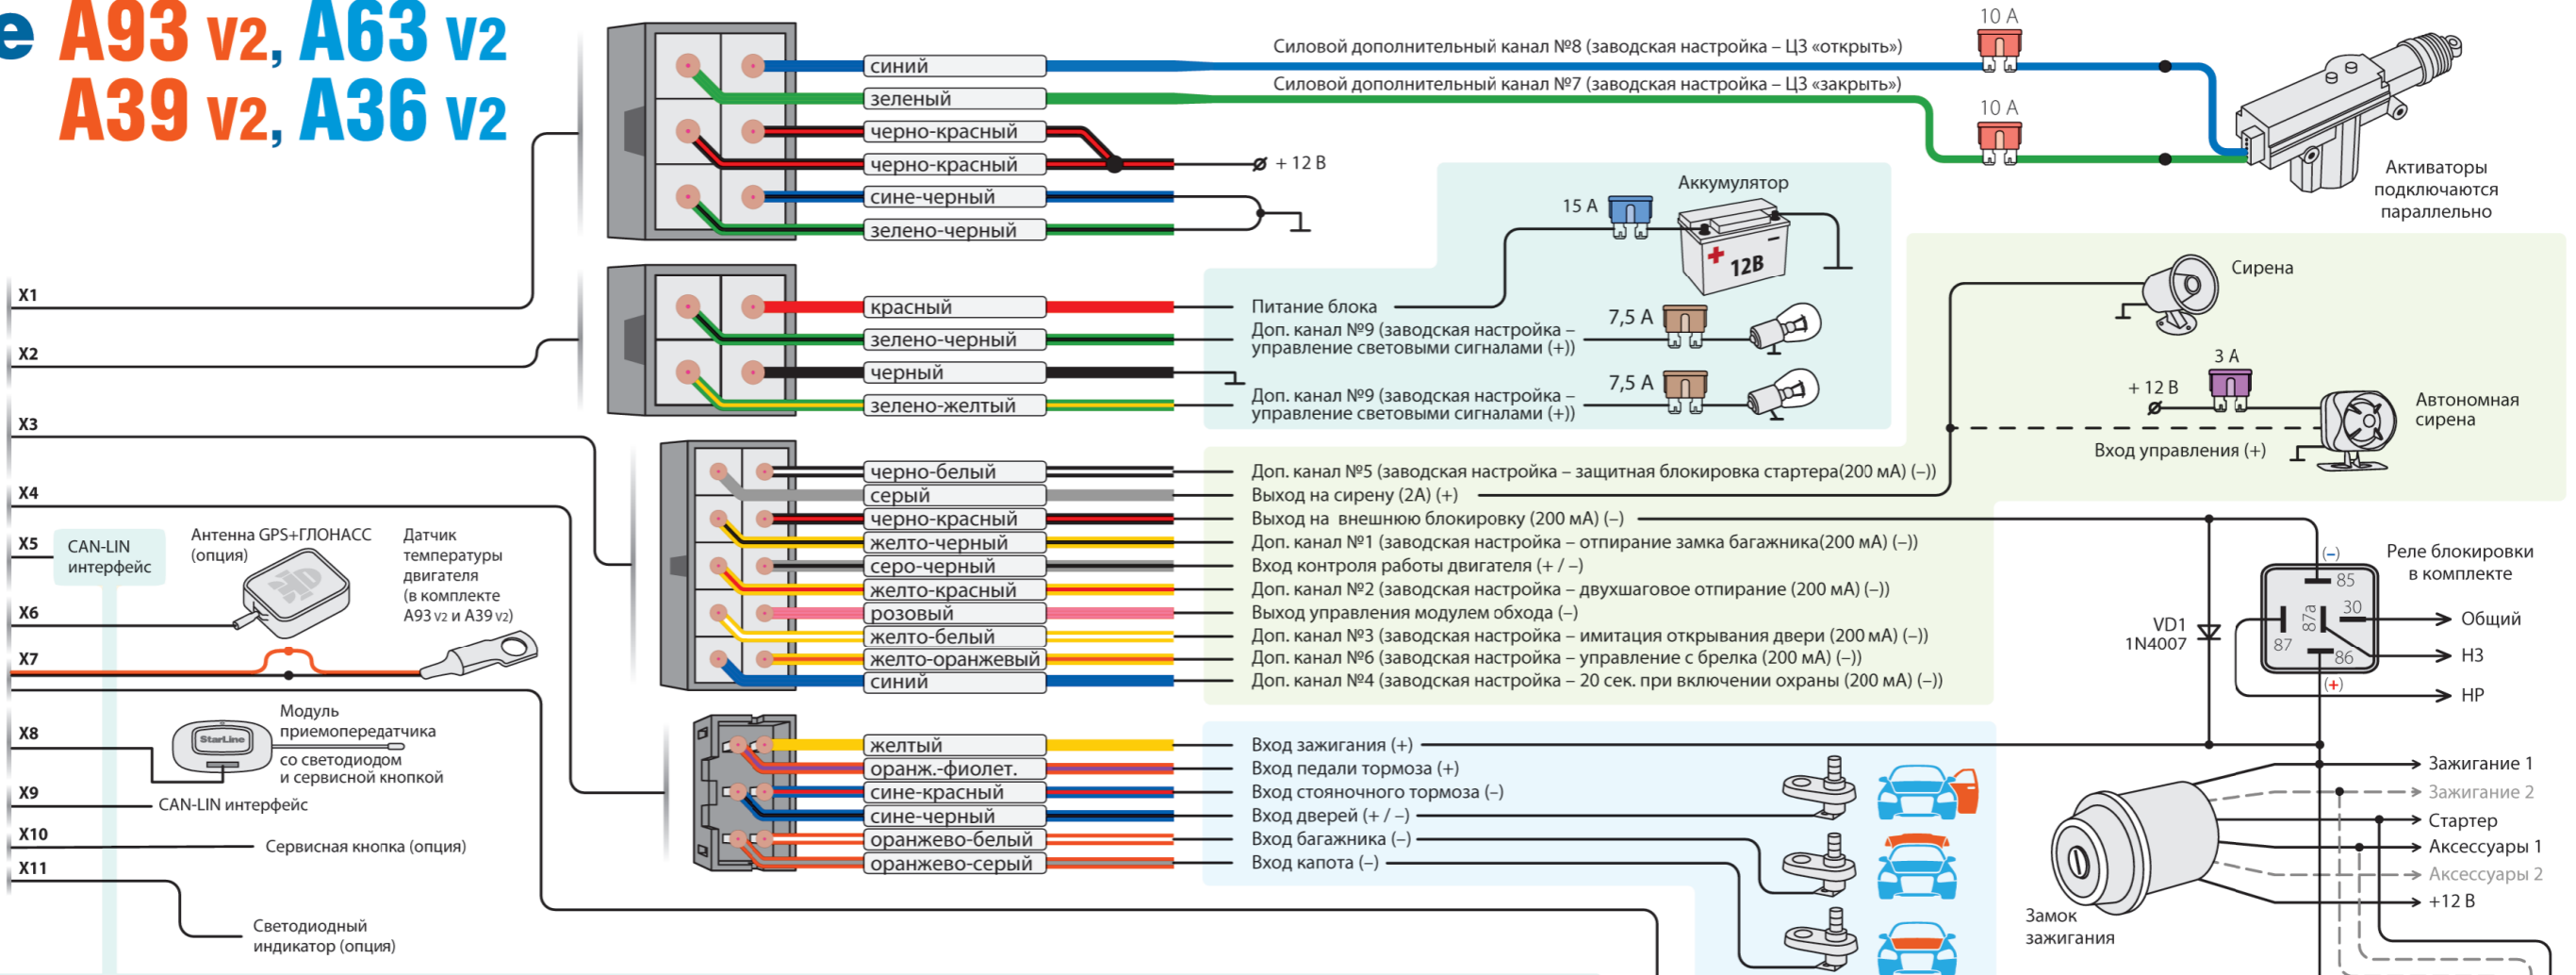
e A93 v2, A63 v2
A39 v2, A36 v2

синий
зеленый
черно-красный
черно-красный
сине-черный
зелено-черный

Силовой дополнительный канал №8 (заводская настройка – ЦЗ «открыть»)
Силовой дополнительный канал №7 (заводская настройка – ЦЗ «закрыть»)
10 A
10 A
+ 12 В
Активаторы подключаются параллельно

Аккумулятор
15 A
12В

красный
зелено-черный
черный
зелено-желтый

Питание блока
Доп. канал №9 (заводская настройка – управление световыми сигналами (+))
7,5 A
Доп. канал №9 (заводская настройка – управление световыми сигналами (+))
7,5 A

Сирена
3 A
+ 12 В
Автономная сирена
Вход управления (+)

X1
X2
X3
X4
X5
X6
X7
X8
X9
X10
X11

черно-белый
серый
черно-красный
желто-черный
серо-черный
желто-красный
розовый
желто-белый
желто-оранжевый
синий

Доп. канал №5 (заводская настройка – защитная блокировка стартера(200 мА) (–))
Выход на сирену (2А) (+)
Выход на внешнюю блокировку (200 мА) (–)
Доп. канал №1 (заводская настройка – отпирание замка багажника(200 мА) (–))
Вход контроля работы двигателя (+ / –)
Доп. канал №2 (заводская настройка – двухшаговое отпирание (200 мА) (–))
Выход управления модулем обхода (–)
Доп. канал №3 (заводская настройка – имитация открывания двери (200 мА) (–))
Доп. канал №6 (заводская настройка – управление с брелка (200 мА) (–))
Доп. канал №4 (заводская настройка – 20 сек. при включении охраны (200 мА) (–))

CAN-LIN интерфейс
Антенна GPS+ГЛОНАСС (опция)
Датчик температуры двигателя (в комплекте A93 v2 и A39 v2)

Реле блокировки в комплекте
(–)
85
30
87a
87
86
(+)
Общий
НЗ
НР
VD1 1N4007

Модуль приемопередатчика со светодиодом и сервисной кнопкой
StarLine
CAN-LIN интерфейс
Сервисная кнопка (опция)
Светодиодный индикатор (опция)

желтый
оранж.-фиолет.
сине-красный
сине-черный
оранжево-белый
оранжево-серый

Вход зажигания (+)
Вход педали тормоза (+)
Вход стояночного тормоза (–)
Вход дверей (+ / –)
Вход багажника (–)
Вход капота (–)

Зажигание 1
Зажигание 2
Стартер
Аксессуары 1
Аксессуары 2
+12 В
Замок зажигания